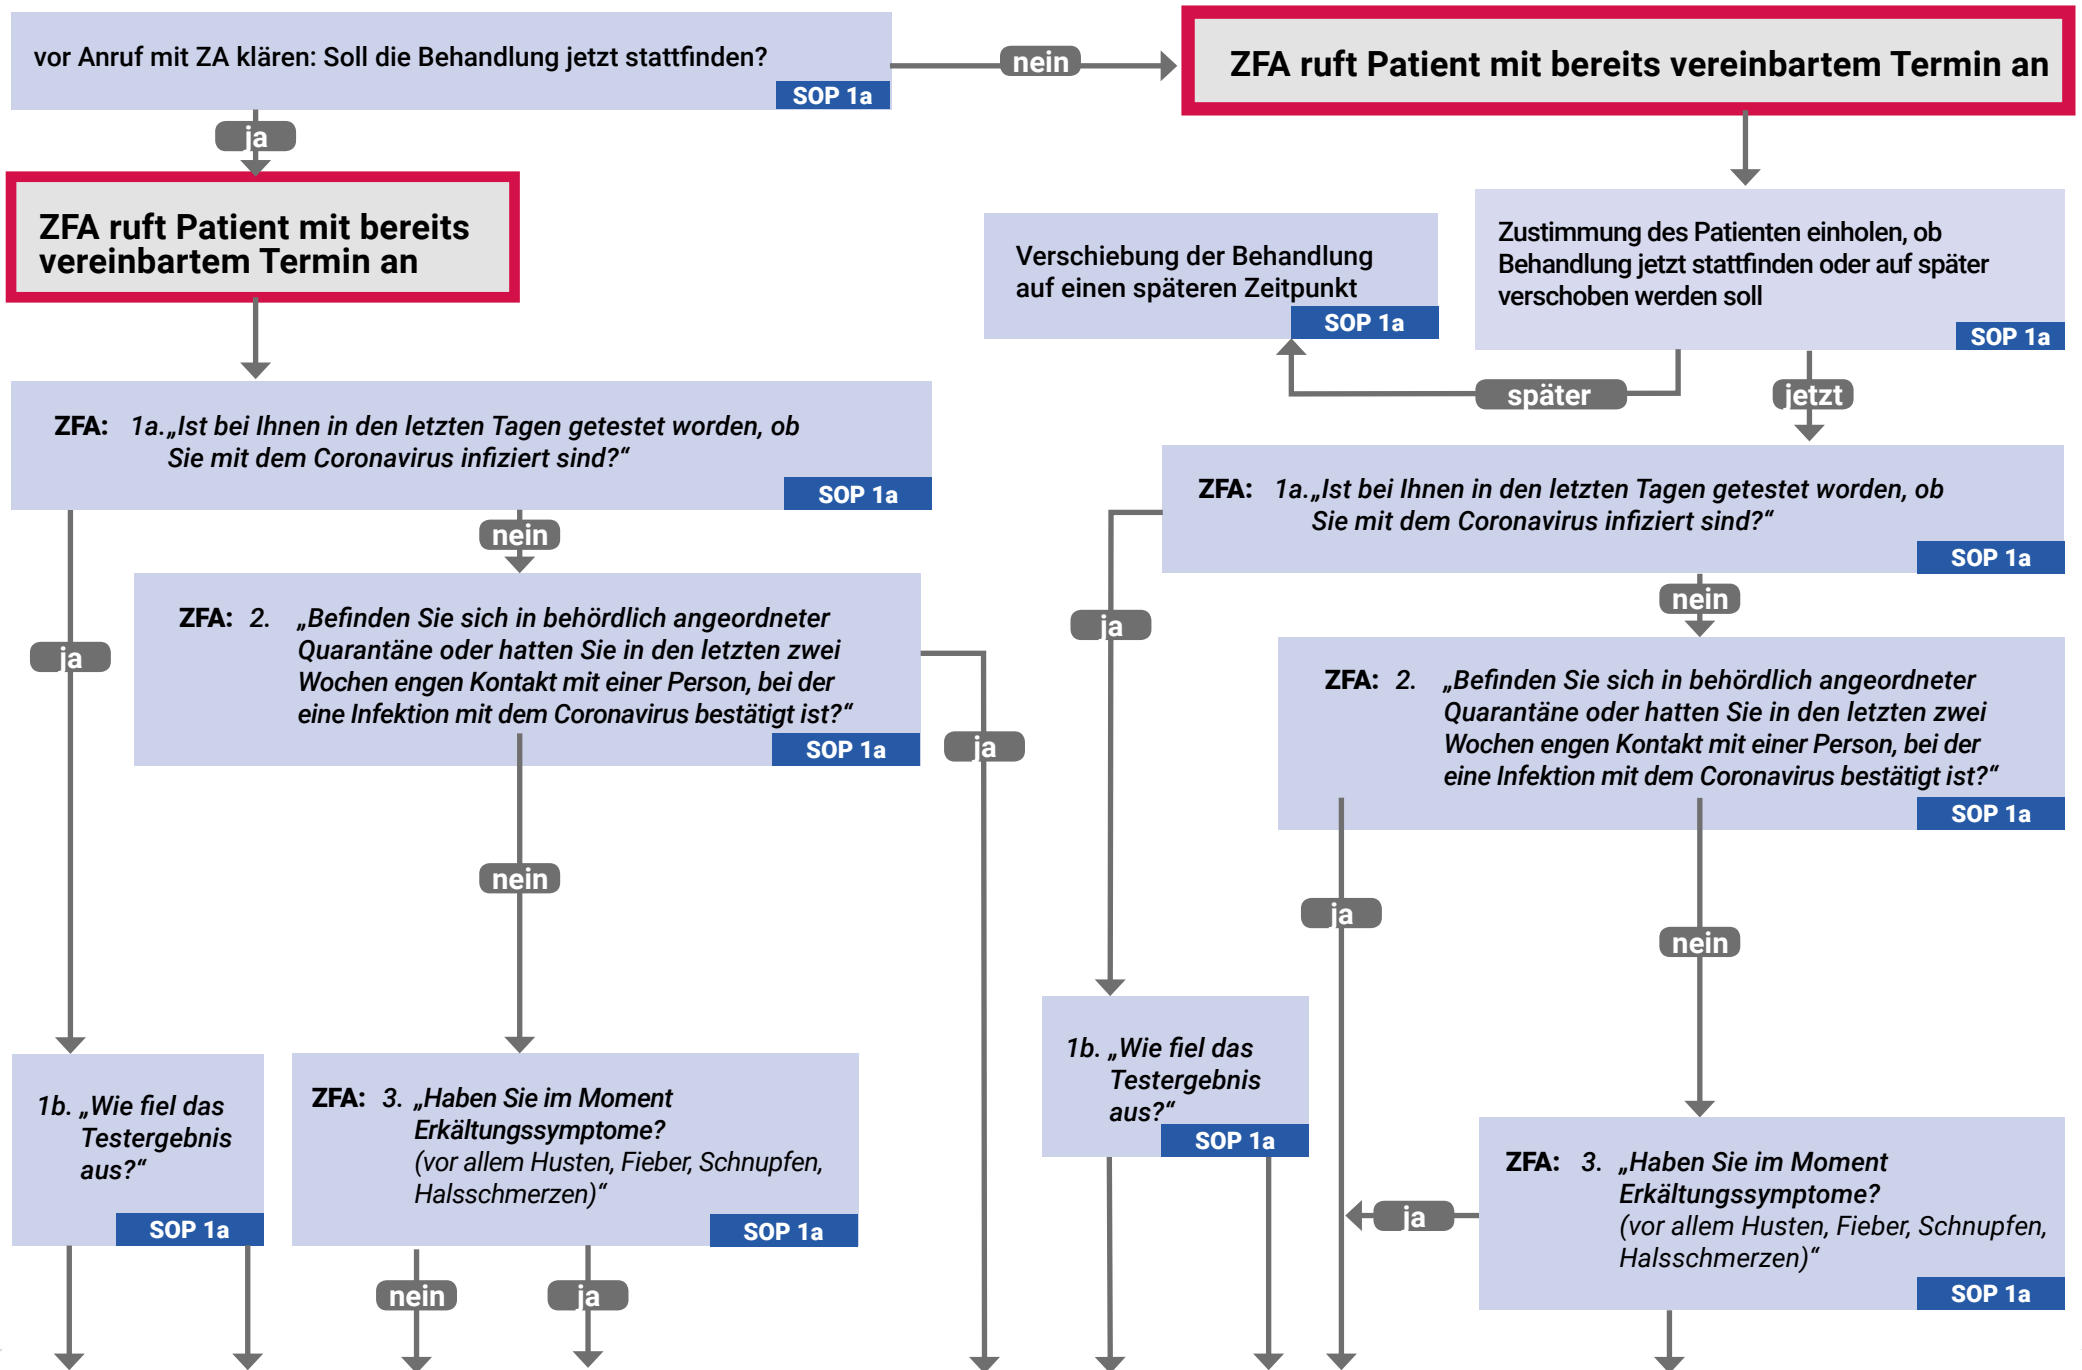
vor Anruf mit ZA klären: Soll die Behandlung jetzt stattfinden?
SOP 1a

nein

ZFA ruft Patient mit bereits vereinbartem Termin an

ja

ZFA ruft Patient mit bereits vereinbartem Termin an

Verschiebung der Behandlung auf einen späteren Zeitpunkt
SOP 1a

Zustimmung des Patienten einholen, ob Behandlung jetzt stattfinden oder auf später verschoben werden soll
SOP 1a

später

jetzt

ZFA: 1a.„Ist bei Ihnen in den letzten Tagen getestet worden, ob Sie mit dem Coronavirus infiziert sind?“
SOP 1a

nein

ZFA: 1a.„Ist bei Ihnen in den letzten Tagen getestet worden, ob Sie mit dem Coronavirus infiziert sind?“
SOP 1a

ja

ZFA: 2. „Befinden Sie sich in behördlich angeordneter Quarantäne oder hatten Sie in den letzten zwei Wochen engen Kontakt mit einer Person, bei der eine Infektion mit dem Coronavirus bestätigt ist?“
SOP 1a

ja

nein

ja

ZFA: 2. „Befinden Sie sich in behördlich angeordneter Quarantäne oder hatten Sie in den letzten zwei Wochen engen Kontakt mit einer Person, bei der eine Infektion mit dem Coronavirus bestätigt ist?“
SOP 1a

nein

ja

nein

1b. „Wie fiel das Testergebnis aus?“
SOP 1a

ZFA: 3. „Haben Sie im Moment Erkältungssymptome? (vor allem Husten, Fieber, Schnupfen, Halsschmerzen)“
SOP 1a

1b. „Wie fiel das Testergebnis aus?“
SOP 1a

ja

ZFA: 3. „Haben Sie im Moment Erkältungssymptome? (vor allem Husten, Fieber, Schnupfen, Halsschmerzen)“
SOP 1a

nein

ja